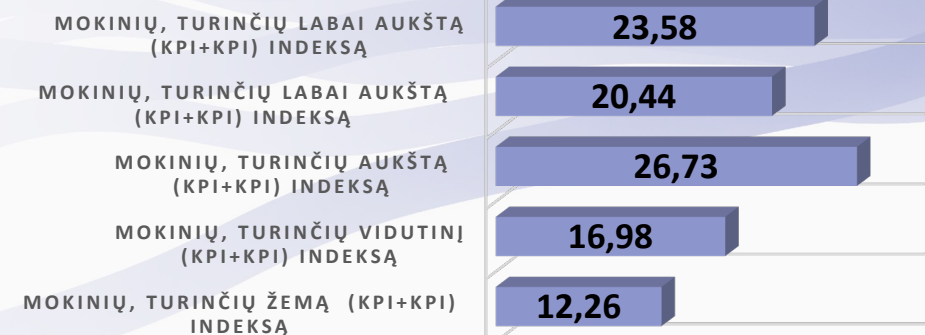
MOKINIŲ, TURINČIŲ LABAI AUKŠTĄ (KPI+KPI) INDEKSĄ
23,58

MOKINIŲ, TURINČIŲ LABAI AUKŠTĄ (KPI+KPI) INDEKSĄ
20,44

MOKINIŲ, TURINČIŲ AUKŠTĄ (KPI+KPI) INDEKSĄ
26,73

MOKINIŲ, TURINČIŲ VIDUTINĮ (KPI+KPI) INDEKSĄ
16,98

MOKINIŲ, TURINČIŲ ŽEMĄ (KPI+KPI) INDEKSĄ
12,26